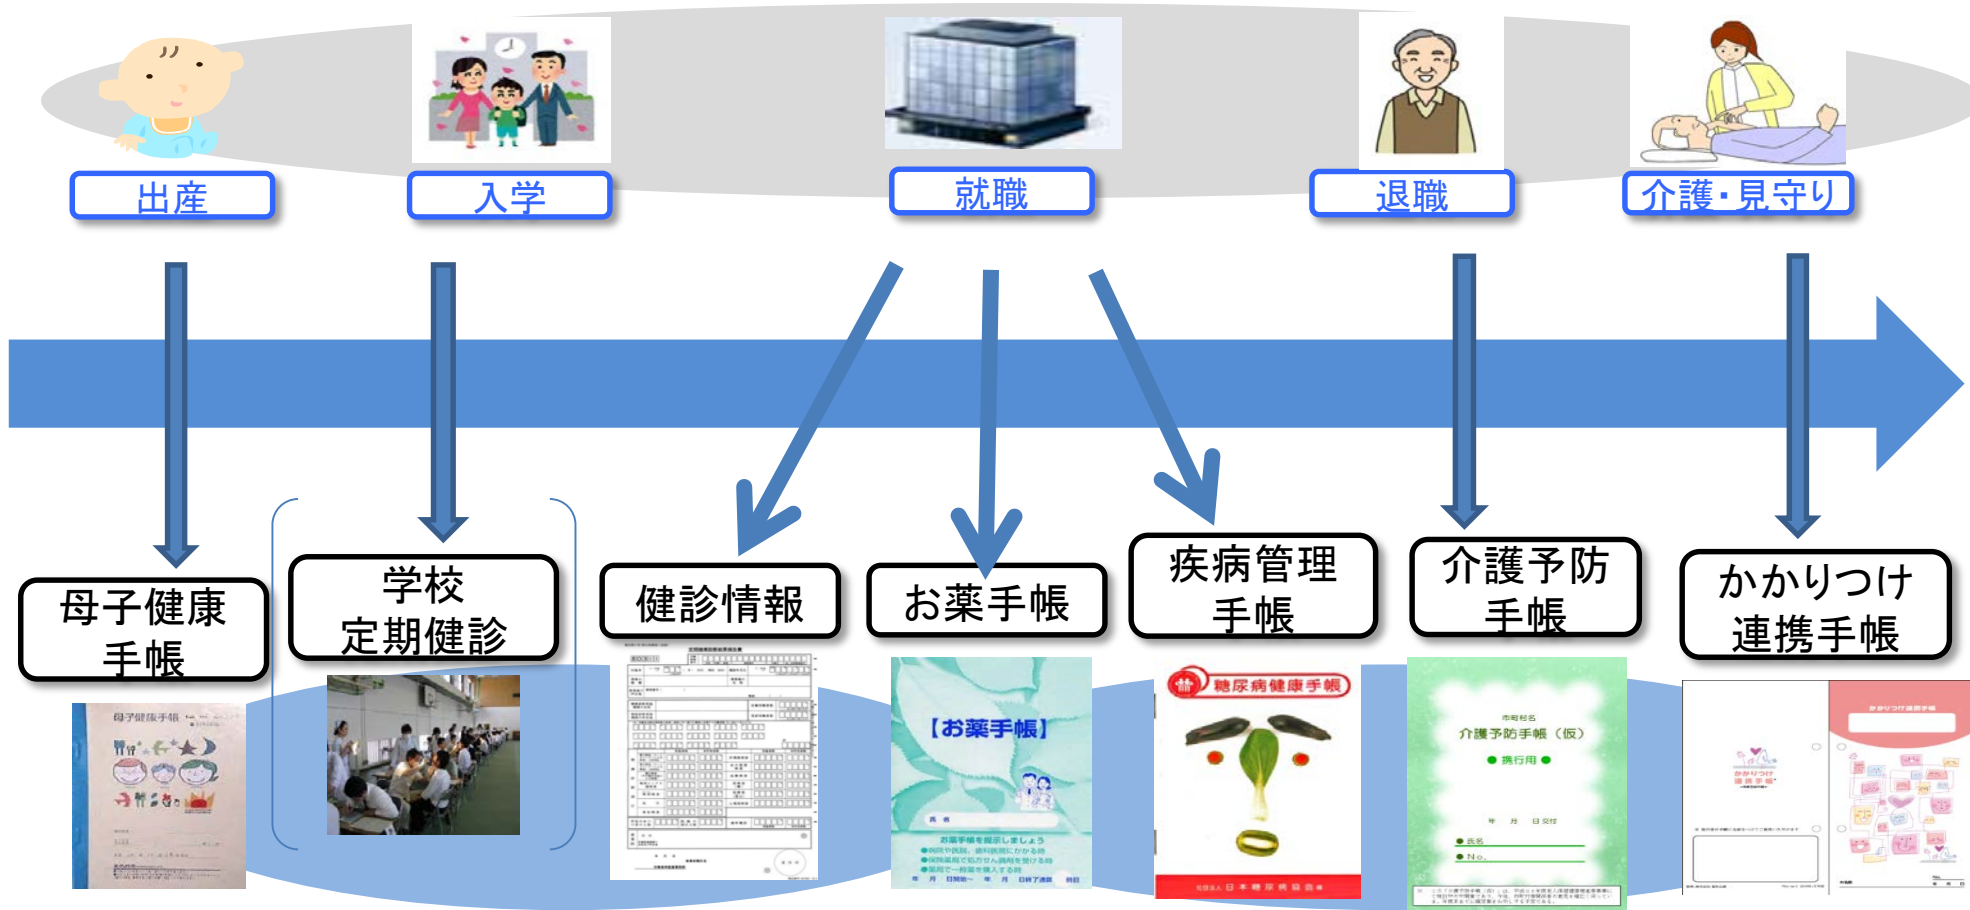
出産

入学

就職

退職

介護・見守り

母子健康手帳

学校定期健診

健診情報

お薬手帳

疾病管理手帳

介護予防手帳

かかりつけ連携手帳

母子健康手帳

【お薬手帳】

糖尿病健康手帳

介護予防手帳（仮）

● 携行用 ●